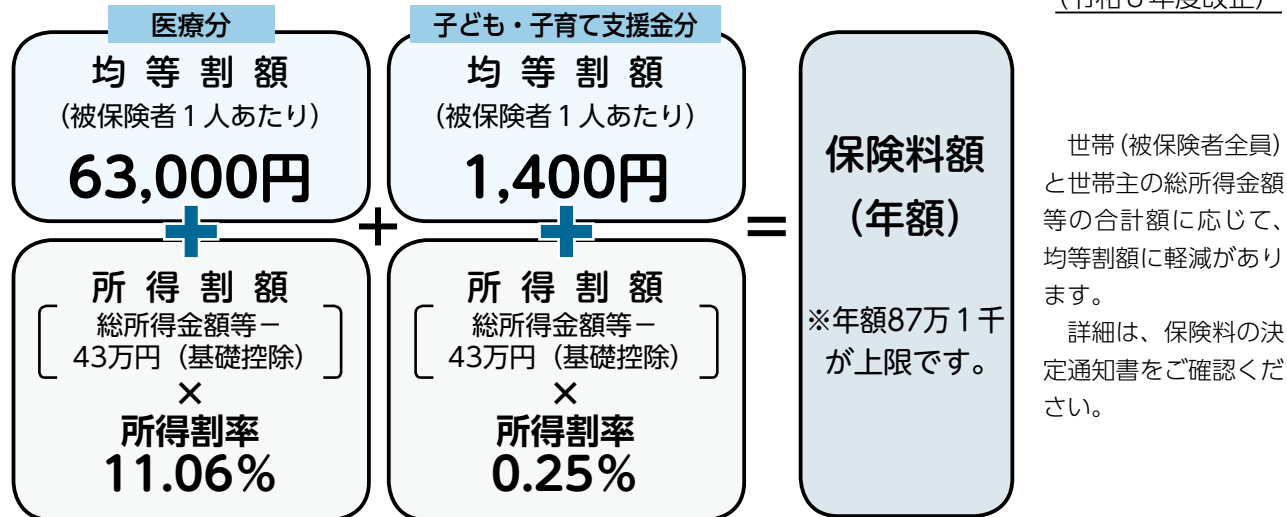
（令和８年度改正）

医療分
均等割額
（被保険者１人あたり）
63,000円
+
所得割額
総所得金額等－43万円（基礎控除）
×
所得割率
11.06％

+

子ども・子育て支援金分
均等割額
（被保険者１人あたり）
1,400円
+
所得割額
総所得金額等－43万円（基礎控除）
×
所得割率
0.25％

=

保険料額
（年額）
※年額87万１千が上限です。

世帯（被保険者全員）と世帯主の総所得金額等の合計額に応じて、均等割額に軽減があります。

詳細は、保険料の決定通知書をご確認ください。